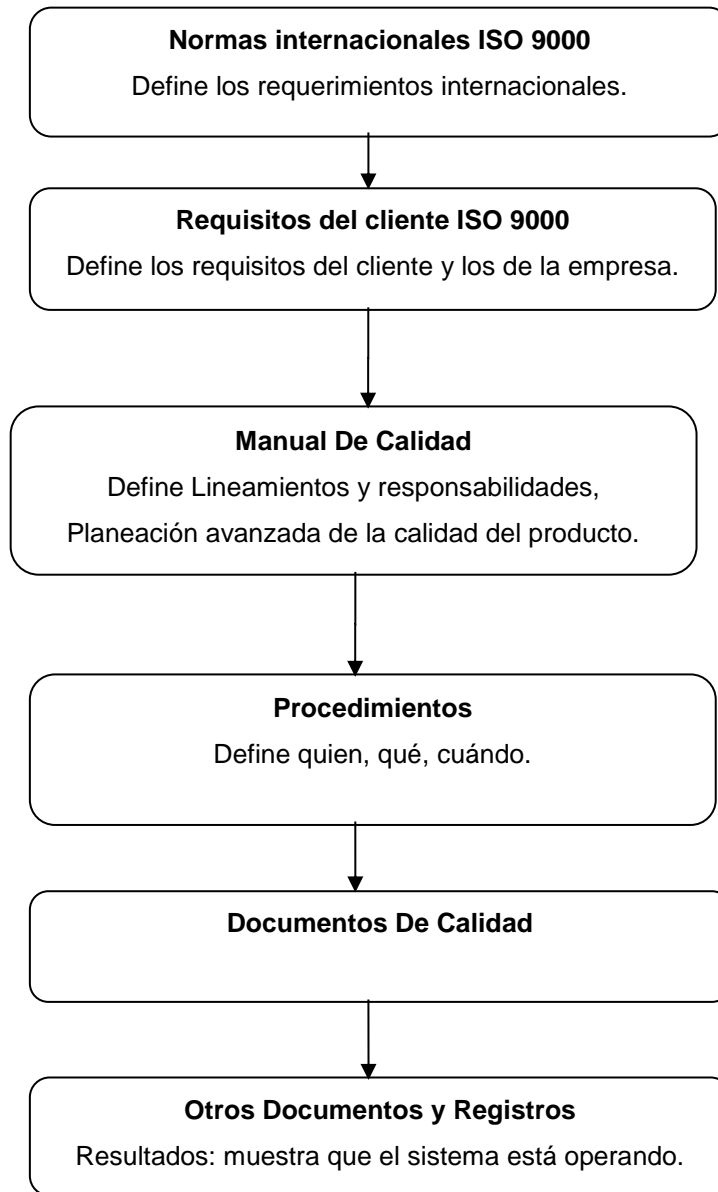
**Normas internacionales ISO 9000**

Define los requerimientos internacionales.

**Requisitos del cliente ISO 9000**

Define los requisitos del cliente y los de la empresa.

**Manual De Calidad**

Define Lineamientos y responsabilidades,

Planeación avanzada de la calidad del producto.

**Procedimientos**

Define quien, qué, cuándo.

**Documentos De Calidad**

**Otros Documentos y Registros**

Resultados: muestra que el sistema está operando.